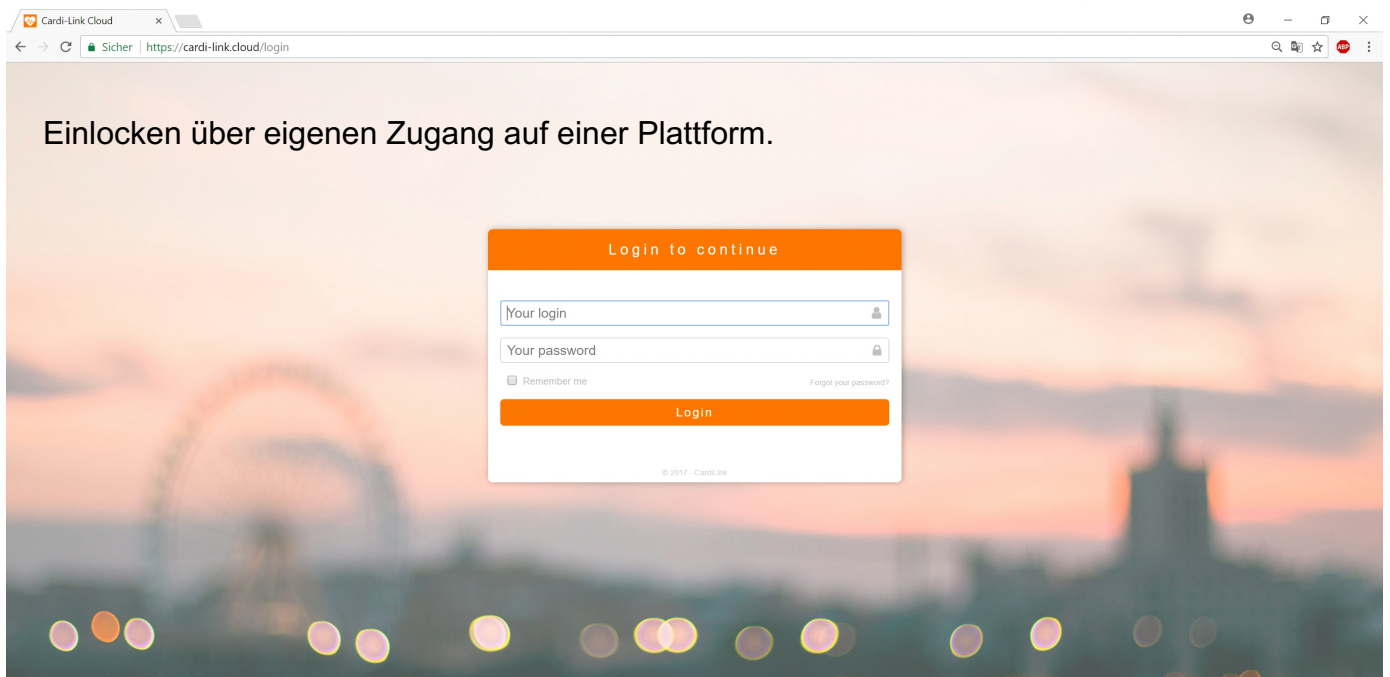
Cardi-Link Cloud ×

Sicher | https://cardi-link.cloud/login

ABP

Einlocken über eigenen Zugang auf einer Plattform.

Login to continue

Your login

Your password

Remember me

Forgot your password?

Login

© 2017 - CardiLink